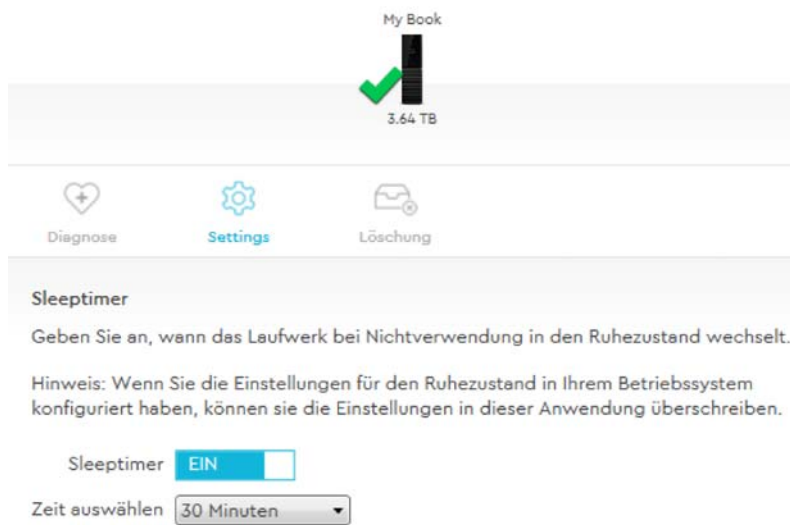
My Book

3.64 TB

Diagnose

Settings

Löschung

Sleeptimer

Geben Sie an, wann das Laufwerk bei Nichtverwendung in den Ruhezustand wechselt.

Hinweis: Wenn Sie die Einstellungen für den Ruhezustand in Ihrem Betriebssystem konfiguriert haben, können sie die Einstellungen in dieser Anwendung überschreiben.

Sleeptimer EIN

Zeit auswählen 30 Minuten